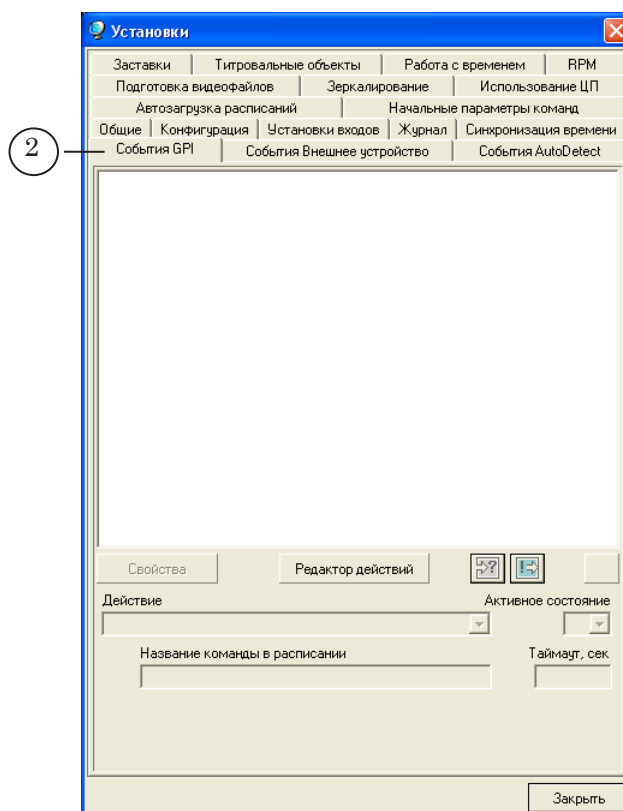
Установки

Заставки | Титровальные объекты | Работа с временем | RPM
Подготовка видеофайлов | Зеркалирование | Использование ЦП
Автозагрузка расписаний | Начальные параметры команд
Общие | Конфигурация | Установки входов | Журнал | Синхронизация времени
События GPI | События Внешнее устройство | События AutoDetect

2

Свойства
Редактор действий
Действие
Активное состояние
Название команды в расписании
Таймаут, сек
Закрыть